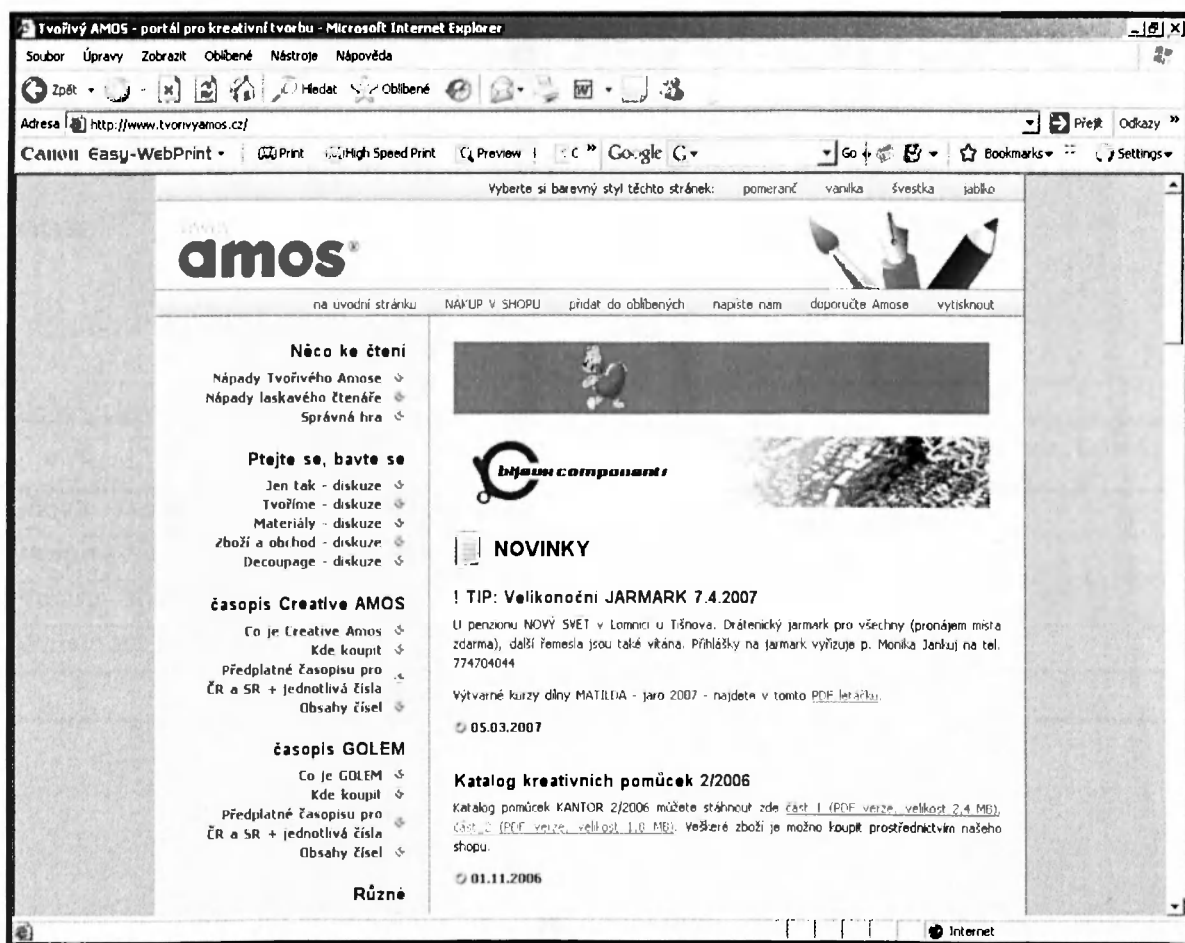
Tvořivý AMOS - portál pro kreativní tvorbu - Microsoft Internet Explorer

Soubor Úpravy Zobrazit Oblíbené Nástroje Nápověda

Zpět Hledat Oblíbené

Adresa http://www.tvorivyamos.cz/ Přejít Odkazy

Canon Easy-WebPrint Print High Speed Print Preview Google Go Bookmarks Settings

Vyberte si barevný styl těchto stránek: pomeranč vanilka švestka jablko

amos®

na uvodní stránku NAKUP V SHOPU přidat do oblíbených napište nam doporučte Amose vytisknout

Něco ke čtení
Nápady Tvořivého Amose
Nápady laskavého čtenáře
Správná hra

Ptejte se, bavte se
Jen tak - diskuze
Tvoříme - diskuze
Materiály - diskuze
Zboží a obchod - diskuze
Decoupage - diskuze

časopis Creative AMOS
Co je Creative Amos
Kde koupit
Předplatné časopisu pro ČR a SR + jednotlivá čísla
Obsahy čísel

časopis GOLEM
Co je GOLEM
Kde koupit
Předplatné časopisu pro ČR a SR + jednotlivá čísla
Obsahy čísel

Různé

bijoux components

NOVINKY

! TIP: Velikonoční JARMARK 7.4.2007

U penzionu NOVÝ SVĚT v Lomnici u Tišnova. Drátenický jarmark pro všechny (pronájem místa zdarma), další řemesla jsou také vítána. Přihlášky na jarmark vyřizuje p. Monika Jankuj na tel. 774704044

Výtvarné kurzy dílny MATILDA - jaro 2007 - najdete v tomto PDF letáčku.

05.03.2007

Katalog kreativních pomůcek 2/2006

Katalog pomůcek KANTOR 2/2006 můžete stáhnout zde část 1 (PDF verze, velikost 2,4 MB), část 2 (PDF verze, velikost 1,0 MB). Veškeré zboží je možno koupit prostřednictvím našeho shopu.

01.11.2006

Internet